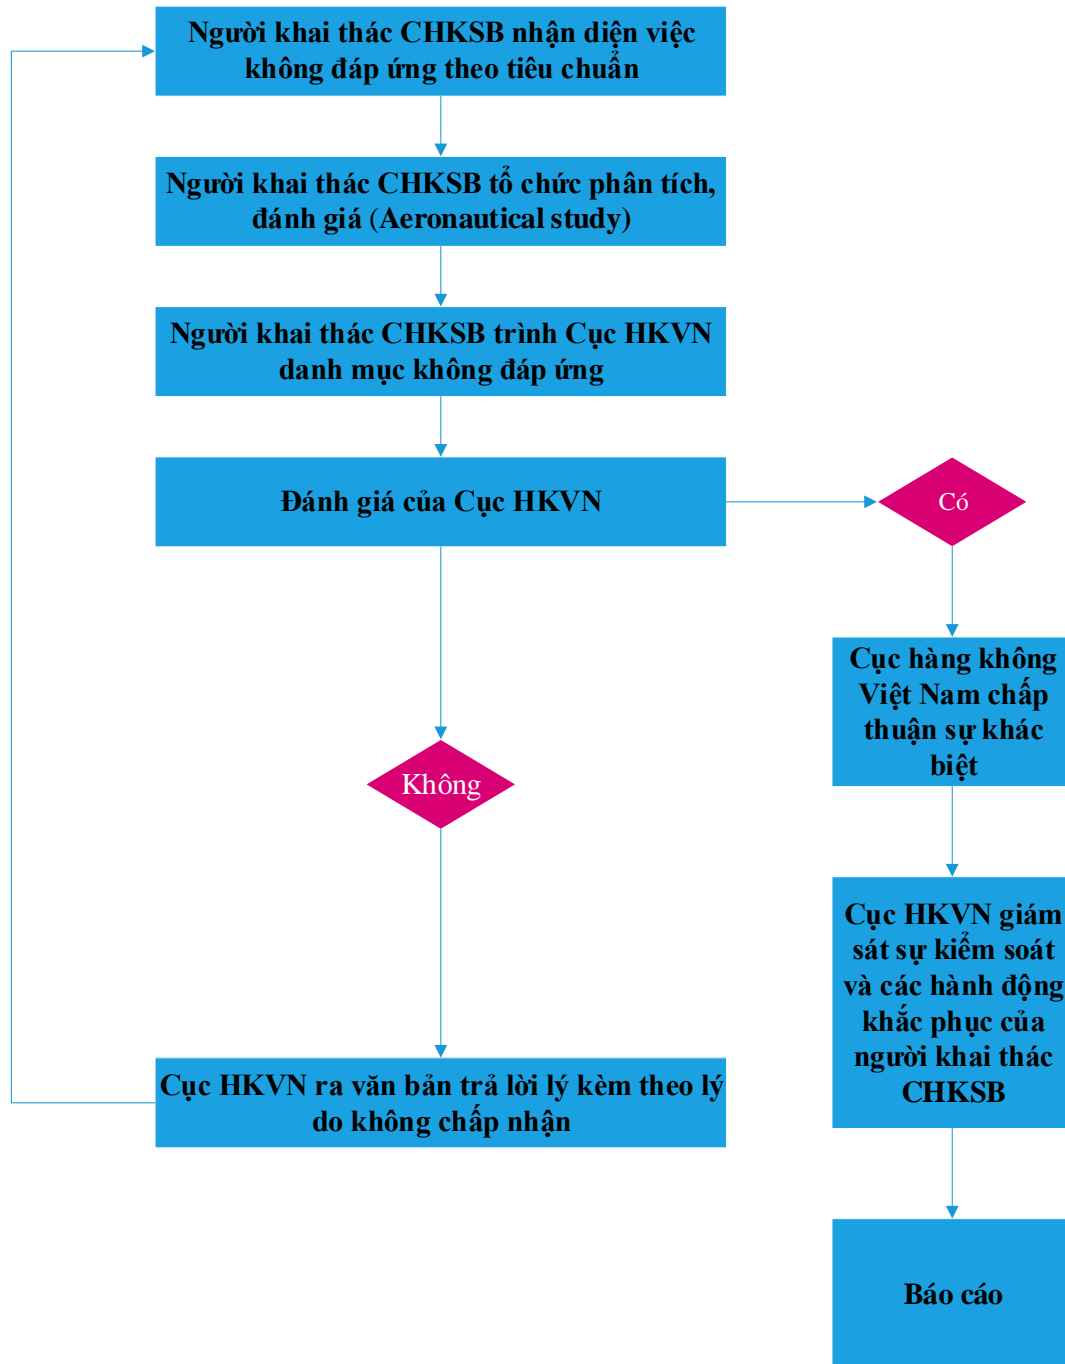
Người khai thác CHKSB nhận diện việc không đáp ứng theo tiêu chuẩn

Người khai thác CHKSB tổ chức phân tích, đánh giá (Aeronautical study)

Người khai thác CHKSB trình Cục HKVN danh mục không đáp ứng

Đánh giá của Cục HKVN

Có

Cục hàng không Việt Nam chấp thuận sự khác biệt

Không

Cục HKVN giám sát sự kiểm soát và các hành động khắc phục của người khai thác CHKSB

Cục HKVN ra văn bản trả lời lý kèm theo lý do không chấp nhận

Báo cáo